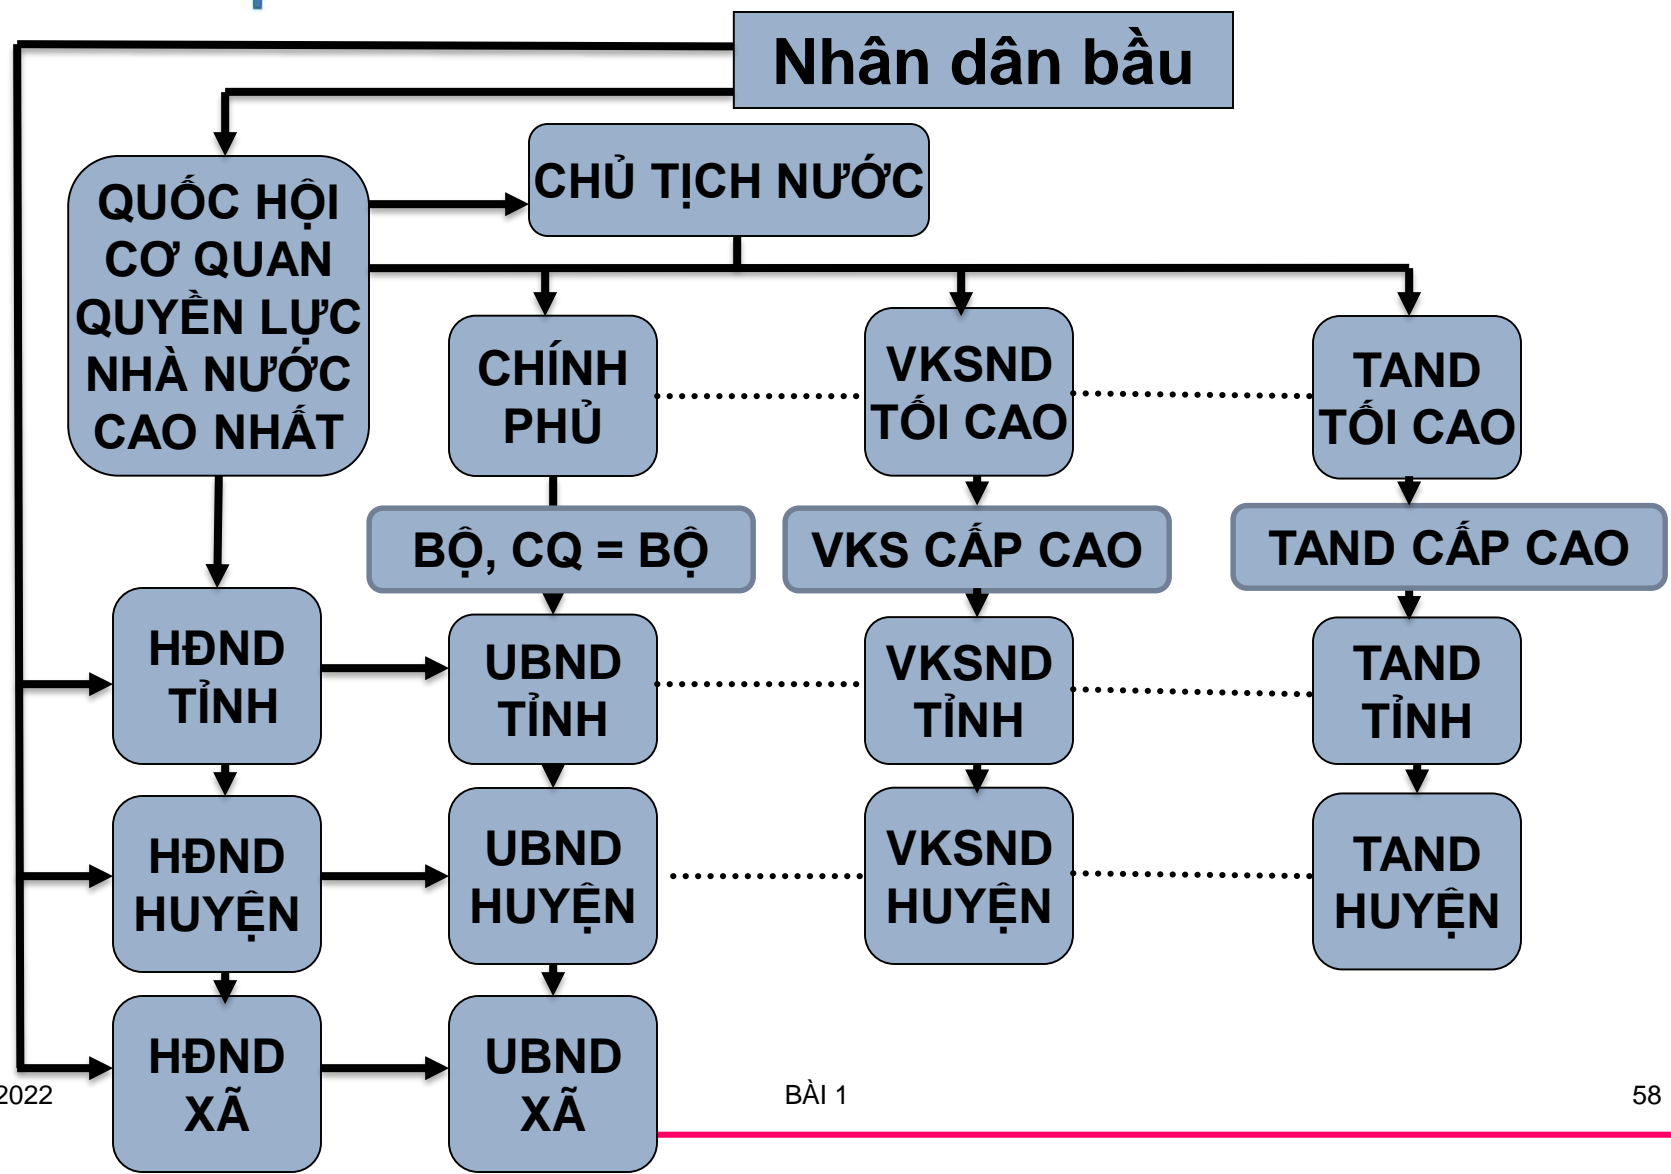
Nhân dân bầu

QUỐC HỘI CƠ QUAN QUYỀN LỰC NHÀ NƯỚC CAO NHẤT

CHỦ TỊCH NƯỚC

CHÍNH PHỦ

VKSND TỐI CAO

TAND TỐI CAO

BỘ, CQ = BỘ

VKS CẤP CAO

TAND CẤP CAO

HĐND TỈNH

UBND TỈNH

VKSND TỈNH

TAND TỈNH

HĐND HUYỆN

UBND HUYỆN

VKSND HUYỆN

TAND HUYỆN

HĐND XÃ

UBND XÃ

2022

BÀI 1

58